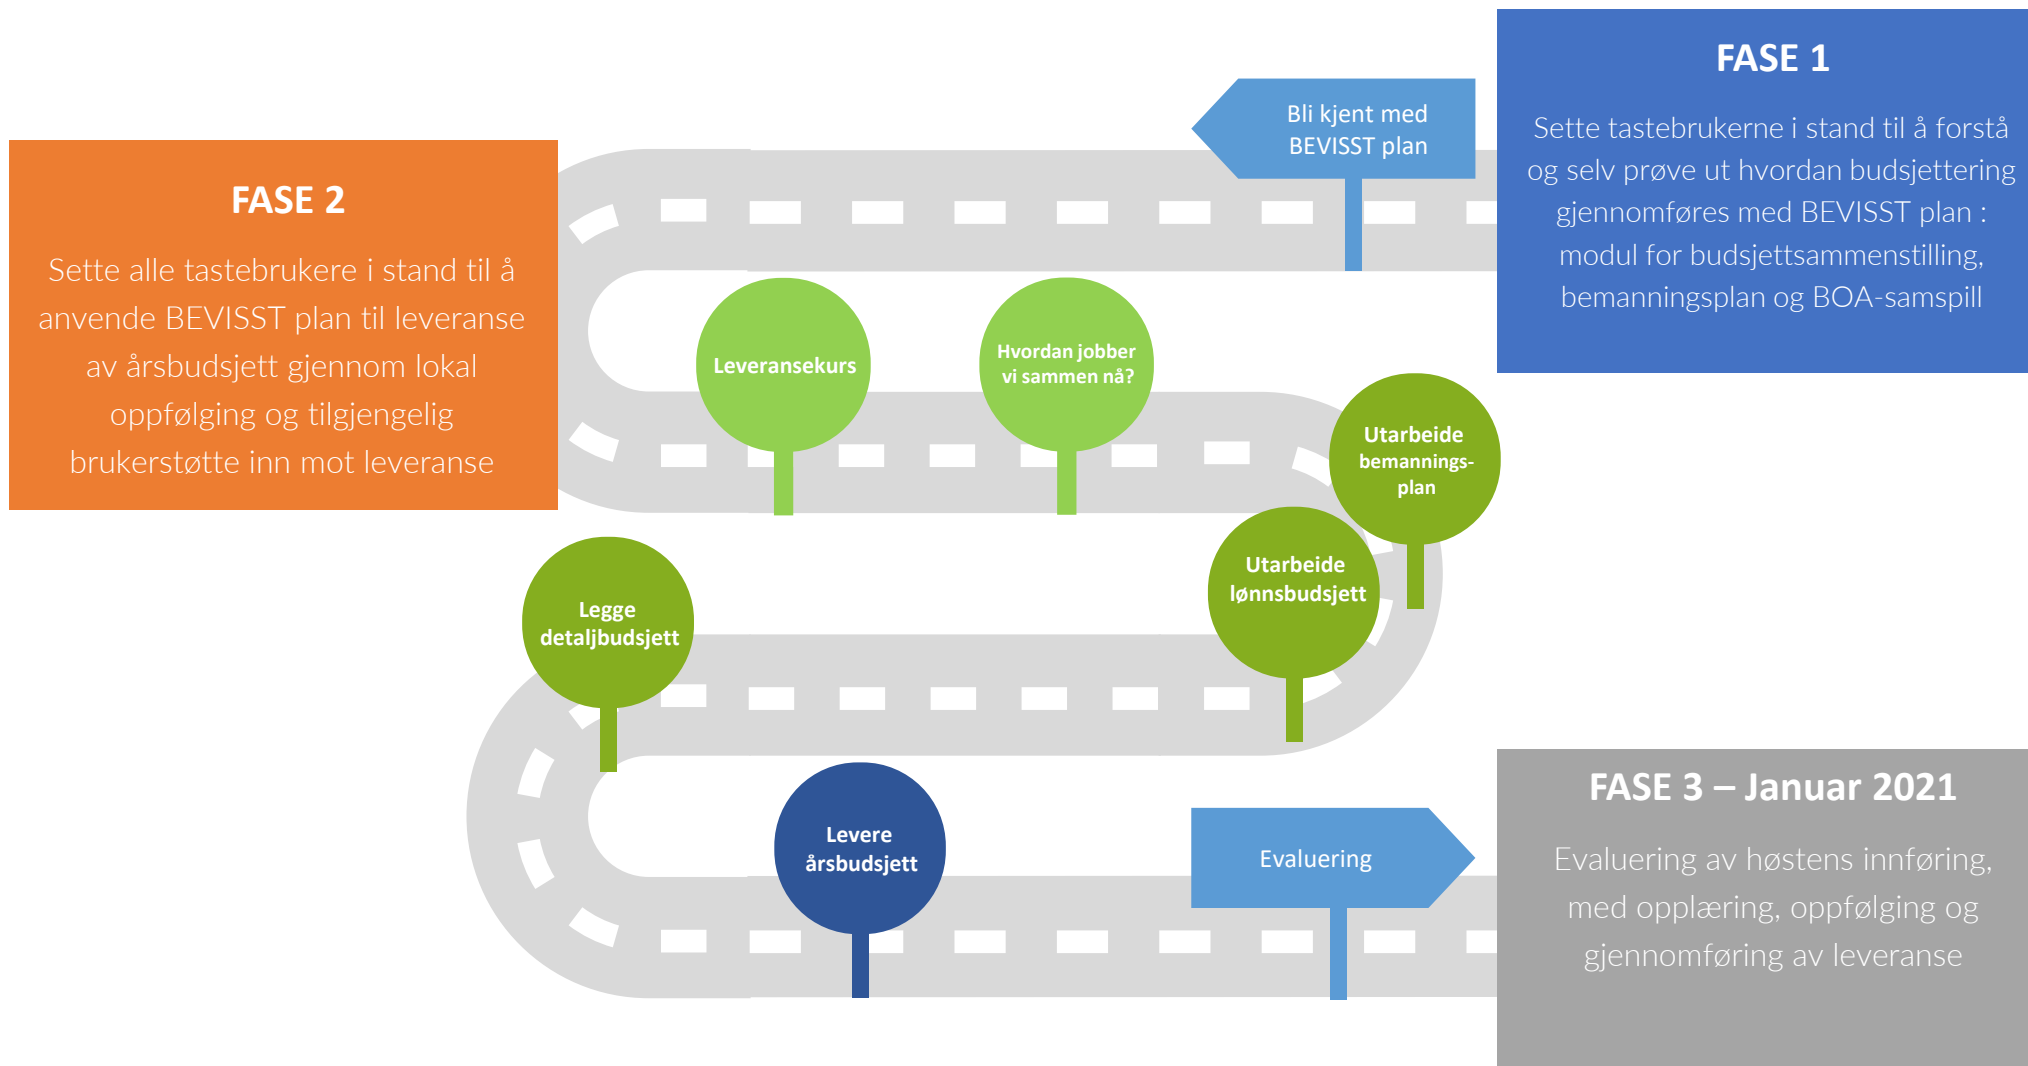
FASE 1

Sette tastebrukerne i stand til å forstå og selv prøve ut hvordan budsjettering gjennomføres med BEVISST plan : modul for budsjettsammenstilling, bemanningsplan og BOA-samspill

Bli kjent med BEVISST plan

FASE 2

Sette alle tastebrukere i stand til å anvende BEVISST plan til leveranse av årsbudsjett gjennom lokal oppfølging og tilgjengelig brukerstøtte inn mot leveranse

Leveransekurs

Hvordan jobber vi sammen nå?

Utarbeide bemannings-plan

Utarbeide lønnsbudsjett

Legge detaljbudsjett

Levere årsbudsjett

Evaluering

FASE 3 – Januar 2021

Evaluering av høstens innføring, med opplæring, oppfølging og gjennomføring av leveranse